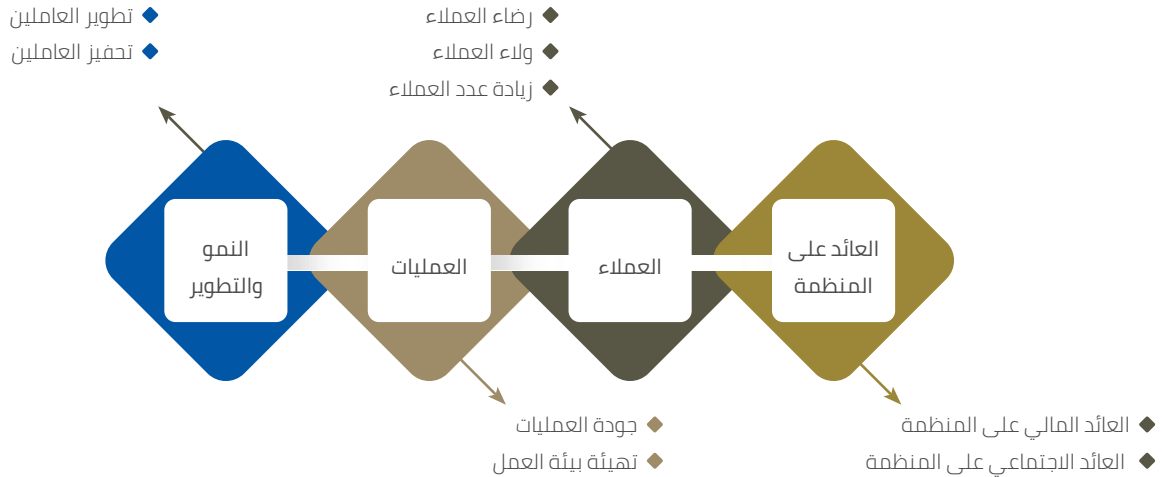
تطوير العاملين
تحفيز العاملين

رضاء العملاء
ولاء العملاء
زيادة عدد العملاء

النمو والتطوير

العمليات

العملاء

العائد على المنظمة

جودة العمليات
تهيئة بيئة العمل

العائد المالي على المنظمة
العائد الاجتماعي على المنظمة